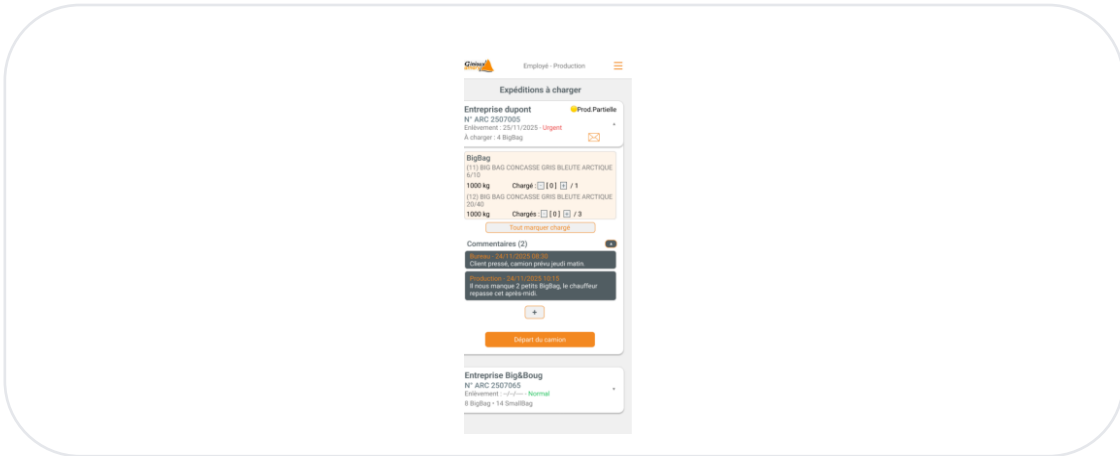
Gineux

Employé - Production

Expéditions à charger

Entreprise dupont
Prod.Partielle
N° ARC 2507005
Enlèvement : 25/11/2025 · Urgent
À charger : 4 BigBag

BigBag
(11) BIG BAG CONCASSE GRIS BLEUTE ARCTIQUE 6/10
1000 kg Chargé : - [0] + / 1
(12) BIG BAG CONCASSE GRIS BLEUTE ARCTIQUE 20/40
1000 kg Chargés : - [0] + / 3

Tout marquer chargé

Commentaires (2)

Bureau · 24/11/2025 08:30
Client pressé, camion prévu jeudi matin.

Production · 24/11/2025 10:15
Il nous manque 2 petits BigBag, le chauffeur repasse cet après-midi.

+

Départ du camion

Entreprise Big&Boug
N° ARC 2507065
Enlèvement : --/--/---- · Normal
8 BigBag • 14 SmallBag